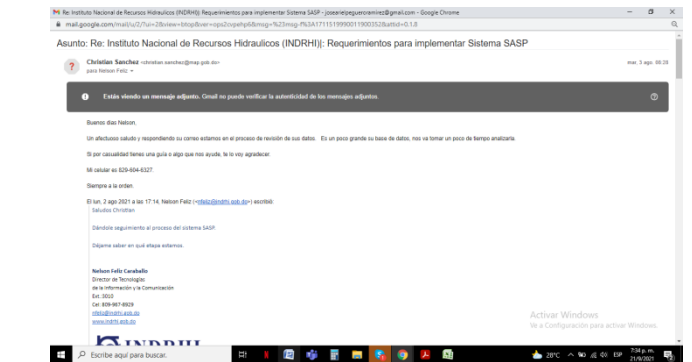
Re: Instituto Nacional de Recursos Hidraulicos (INDRHI)|: Requerimientos para implementar Sistema SASP - joseeliseguerorramirez@gmail.com - Google Chrome

mail.google.com/mail/u/2/?ui=2&view=btop&ver=ops2cvpehp&&msg=%23msg-f%3A1711519990011900352&attid=0.1.8

Asunto: Re: Instituto Nacional de Recursos Hidraulicos (INDRHI)|: Requerimientos para implementar Sistema SASP

Christian Sanchez <christian.sanchez@map.gob.do>
para Nelson Feliz

mar, 3 ago. 08:28

Estás viendo un mensaje adjunto. Gmail no puede verificar la autenticidad de los mensajes adjuntos.

Buenos dias Nelson,

Un afectuoso saludo y respondiendo su correo estamos en el proceso de revisión de sus datos. Es un poco grande su base de datos, nos va tomar un poco de tiempo analizarla.

Si por casualidad tienes una guía o algo que nos ayude, te lo voy agradecer.

Mi celular es 829-604-6327.

Siempre a la orden.

El lun, 2 ago 2021 a las 17:14, Nelson Feliz (<nfeliz@indrhi.gob.do>) escribió:
Saludos Christian

Dándole seguimiento al proceso del sistema SASP.

Déjame saber en qué etapa estamos.

Nelson Feliz Caraballo
Director de Tecnologías
de la Información y la Comunicación
Ext. 3010
Cel: 809-967-6929
nfeliz@indrhi.gob.do
www.indrhi.gob.do

INDRHI

Activar Windows
Ve a Configuración para activar Windows.

Escribe aquí para buscar.

28°C ESP 7:34 p. m. 21/9/2021